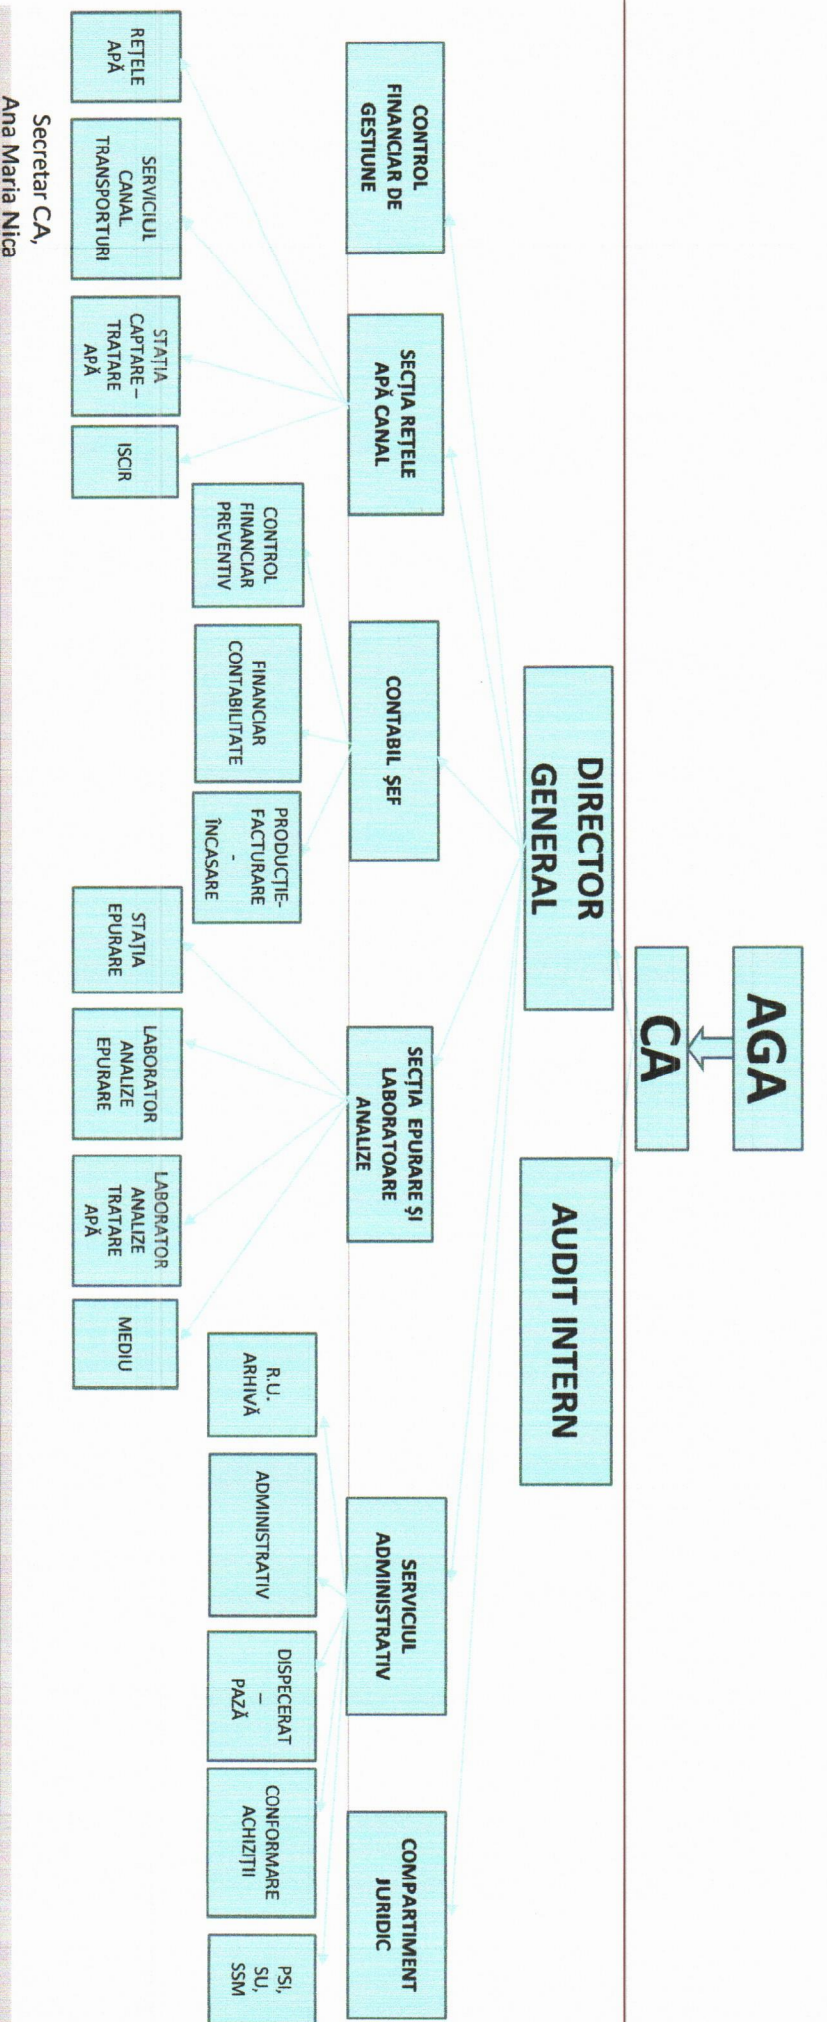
AGA

CA

DIRECTOR GENERAL

AUDIT INTERN

CONTROL FINANCIAR DE GESTIUNE

SECȚIA REȚELE APĂ CANAL

CONTABIL ȘEF

SECȚIA EPURARE ȘI LABORATOARE ANALIZE

SERVICIUL ADMINISTRATIV

COMPARTIMENT JURIDIC

REȚELE APĂ

SERVICIUL CANAL TRANSPORTURI

STAȚIA CAPTARE – TRATARE APĂ

ISCIR

CONTROL FINANCIAR PREVENTIV

FINANCIAR CONTABILITATE

PRODUCȚIE-FACTURARE – ÎNCASARE

STAȚIA EPURARE

LABORATOR ANALIZE EPURARE

LABORATOR ANALIZE TRATARE APĂ

MEDIU

R.U. ARHIVĂ

ADMINISTRATIV

DISPECERAT – PAZĂ

CONFORMARE ACHIZIȚII

PSI, SU, SSM

Secretar CA,
Ana Maria Nica